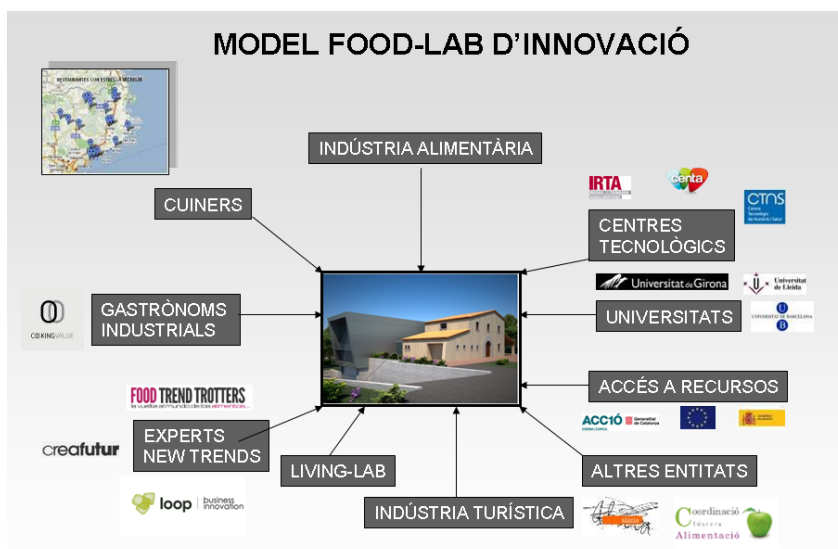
MODEL FOOD-LAB D'INNOVACIÓ

RESTAURANTS CON ESTRELLA MICHELIN

INDÚSTRIA ALIMENTÀRIA

CUINERS

IRTA

centa

CTNS
Centre Tecnològic de Nutrició i Salut

CENTRES TECNOLÒGICS

Universitat de Girona

Universitat de Lleida

CO
COOKING VALUE

GASTRÒNOMS INDUSTRIALS

UNIVERSITATS

UNIVERSITAT DE BARCELONA

FOOD TREND TROTTERS
la vuelta al mundo de los alimentos

ACCÉS A RECURSOS

ACC1Ó
Generalitat de Catalunya

creafutur

EXPERTS NEW TRENDS

LIVING-LAB

ALTRES ENTITATS

loop | business innovation

INDÚSTRIA TURÍSTICA

Coordinació Clúster Alimentació